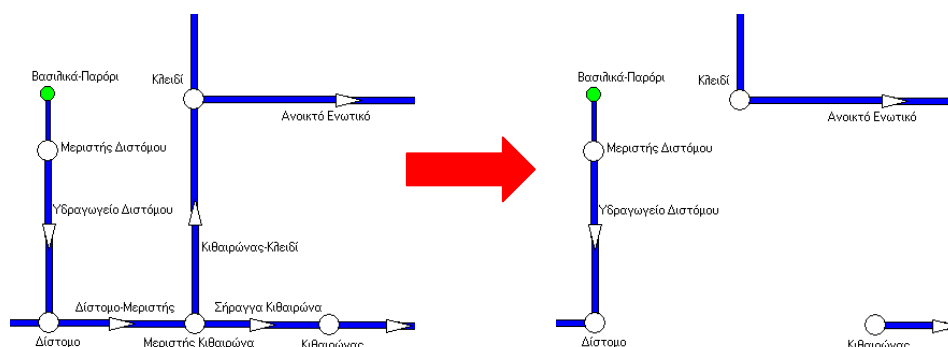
Βασιλικά-Παρόρι
Κλειδί
Ανοικτό Ενωτικό
Μεριστής Διστόμου
Υδραγωγείο Διστόμου
Κιθαιρώνας-Κλειδί
Δίστομο-Μεριστής
Σήραγγα Κιθαιρώνα
Δίστομο
Μεριστής Κιθαιρώνα
Κιθαιρώνας

Βασιλικά-Παρόρι
Κλειδί
Ανοικτό Ενωτικό
Μεριστής Διστόμου
Υδραγωγείο Διστόμου
Δίστομο
Κιθαιρώνας